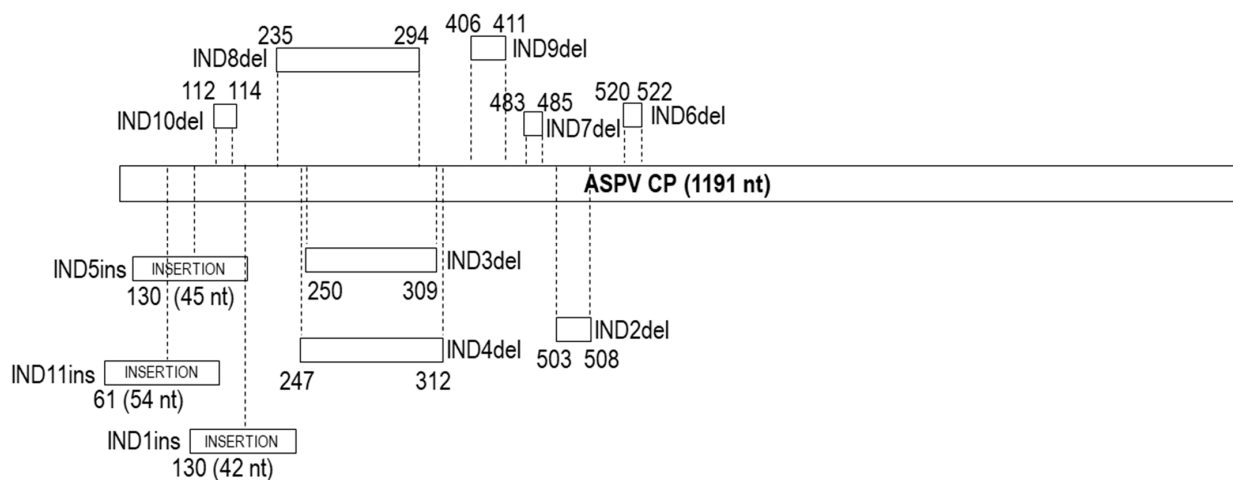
235
294
IND8del
406 411
IND9del
112 114
IND10del
483 485
IND7del
520 522
IND6del
ASPV CP (1191 nt)
IND5ins
INSERTION
130 (45 nt)
IND3del
250 309
IND2del
503 508
IND4del
247 312
IND11ins
INSERTION
61 (54 nt)
IND1ins
INSERTION
130 (42 nt)